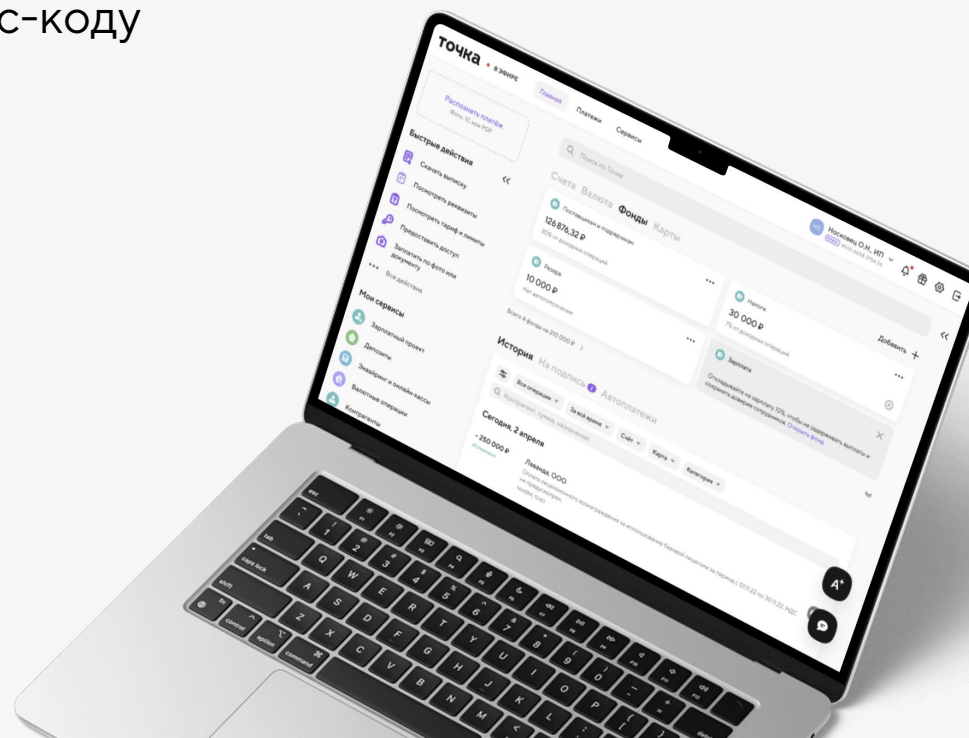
с-коду

точка • в эфире

Главная Платежи Сервисы

Распознать платёж
Фото, 1С или PDF

Быстрые действия

Скачать выписку
Посмотреть реквизиты
Посмотреть тариф и лимиты
Предоставить доступ
Заплатить по фото или документу
Все действия

Мои сервисы

Зарплатный проект
Депозиты
Эквайринг и онлайн-кассы
Валютные операции
Контрагенты

Поиск по Точке

Счета Валюта Фонды Карты

Поставщикам и подрядчикам
126 876,32 ₽
30% от доходных операций

Резерв
10 000 ₽
Нет автопополнения

Налоги
30 000 ₽
7% от доходных операций

Зарплата
Откладывайте на зарплату 10%, чтобы не задерживать выплаты и сохранить доверие сотрудников. Открыть фонд

Всего 4 фонда на 210 000 ₽

Добавить +

Московец О.Н., ИП

История На подпись 2 Автоплатежи

Все операции За всё время Счёт Карта Категория

Контрагент, сумма, назначение

Сегодня, 2 апреля

– 250 000 ₽

Лаванда, ООО
Оплата лицензионного вознаграждения за использование базовой лицензии за период с 01.11.22 по 30.11.22. НДС не предусмотрен.

esc
tab
caps lock
shift
fn
control
option
command
Q W E R T Y U I O P
A S D F G H J K L
Z X C V B N M